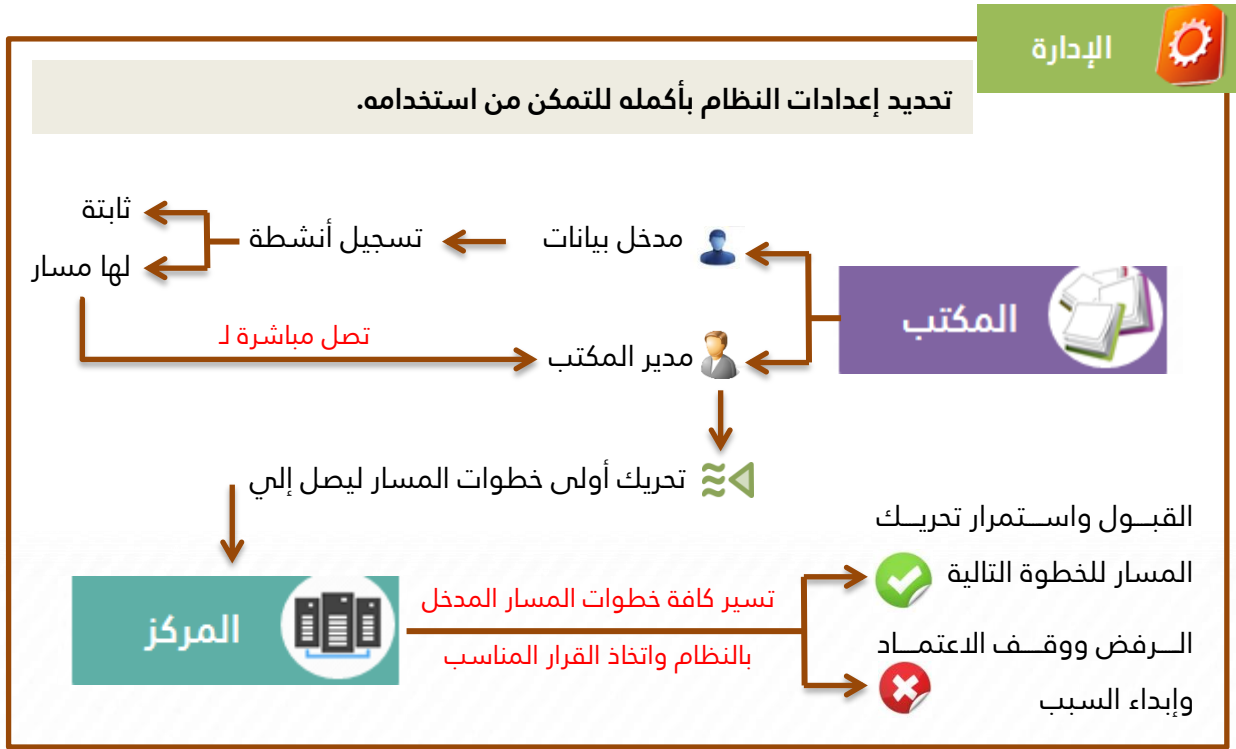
الإدارة

تحديد إعدادات النظام بأكمله للتمكن من استخدامه.

المكتب

مدخل بيانات

تسجيل أنشطة

ثابتة

لها مسار

مدير المكتب

تصل مباشرة لـ

تحريك أولى خطوات المسار ليصل إلي

المركز

تسير كافة خطوات المسار المدخل

بالنظام واتخاذ القرار المناسب

القبـــول واســـتمرار تحريـــك المسار للخطوة التالية

الــــرفض ووقـــف الاعتمـــاد وإبداء السبب